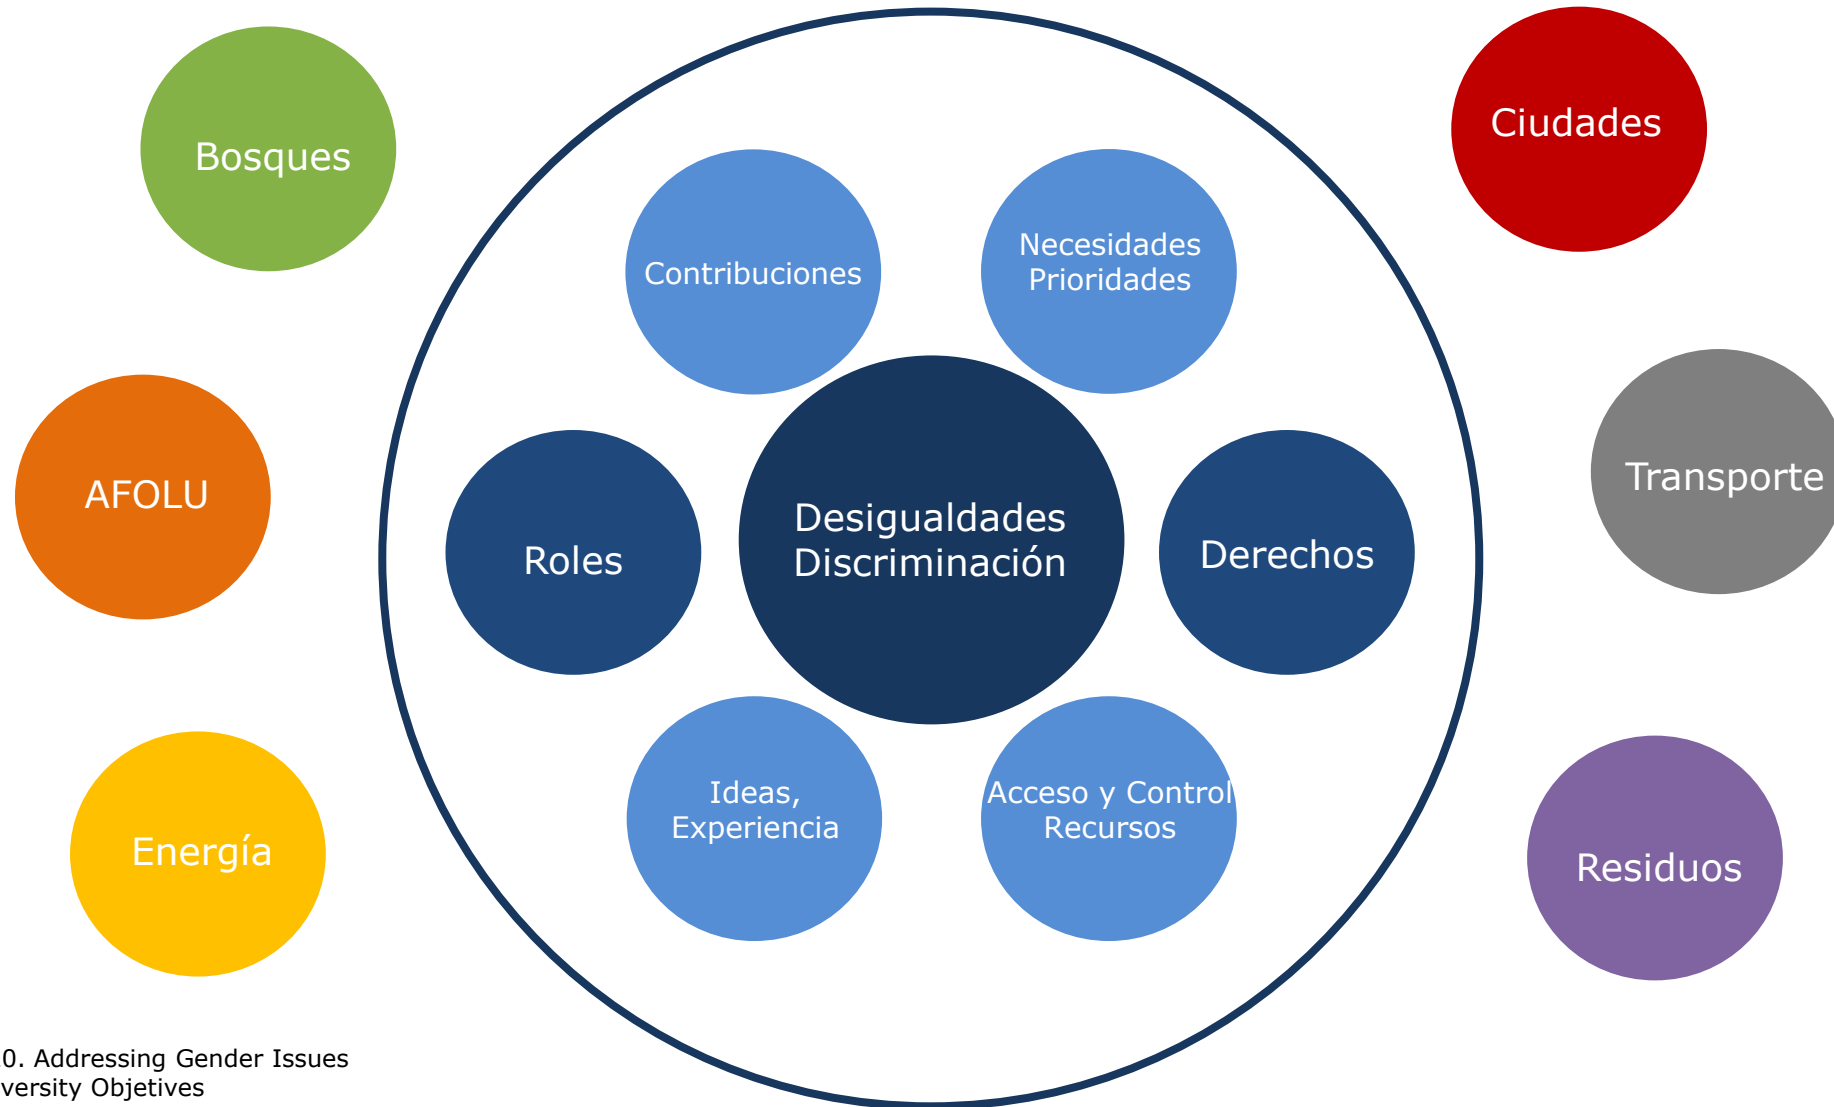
Bosques

Ciudades

Contribuciones

Necesidades
Prioridades

AFOLU

Transporte

Roles

Desigualdades
Discriminación

Derechos

Ideas,
Experiencia

Acceso y Control
Recursos

Energía

Residuos

0. Addressing Gender Issues
versity Objetives